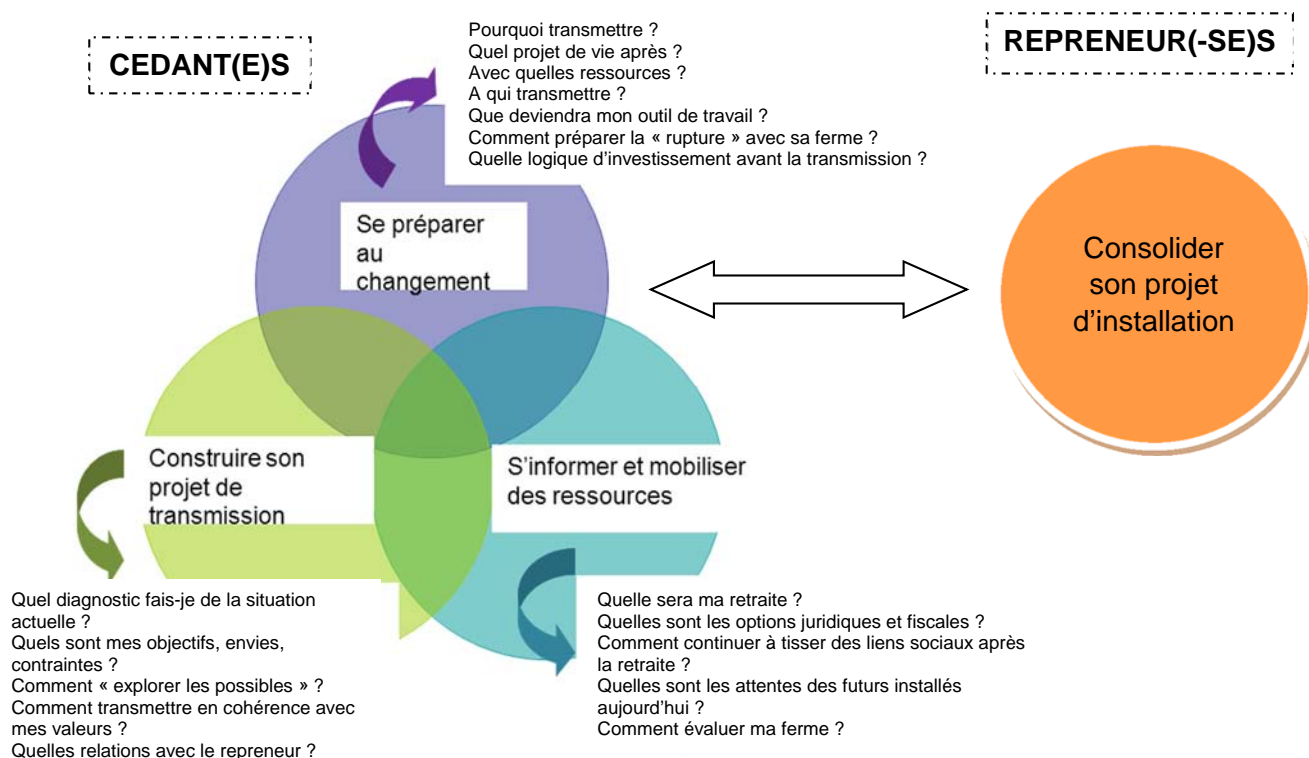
CEDANT(E)S

Pourquoi transmettre ?
Quel projet de vie après ?
Avec quelles ressources ?
A qui transmettre ?
Que deviendra mon outil de travail ?
Comment préparer la « rupture » avec sa ferme ?
Quelle logique d'investissement avant la transmission ?

REPRENEUR(-SE)S

Se préparer au changement

Consolider son projet d'installation

Construire son projet de transmission

S'informer et mobiliser des ressources

Quel diagnostic fais-je de la situation actuelle ?
Quels sont mes objectifs, envies, contraintes ?
Comment « explorer les possibles » ?
Comment transmettre en cohérence avec mes valeurs ?
Quelles relations avec le repreneur ?

Quelle sera ma retraite ?
Quelles sont les options juridiques et fiscales ?
Comment continuer à tisser des liens sociaux après la retraite ?
Quelles sont les attentes des futurs installés aujourd'hui ?
Comment évaluer ma ferme ?